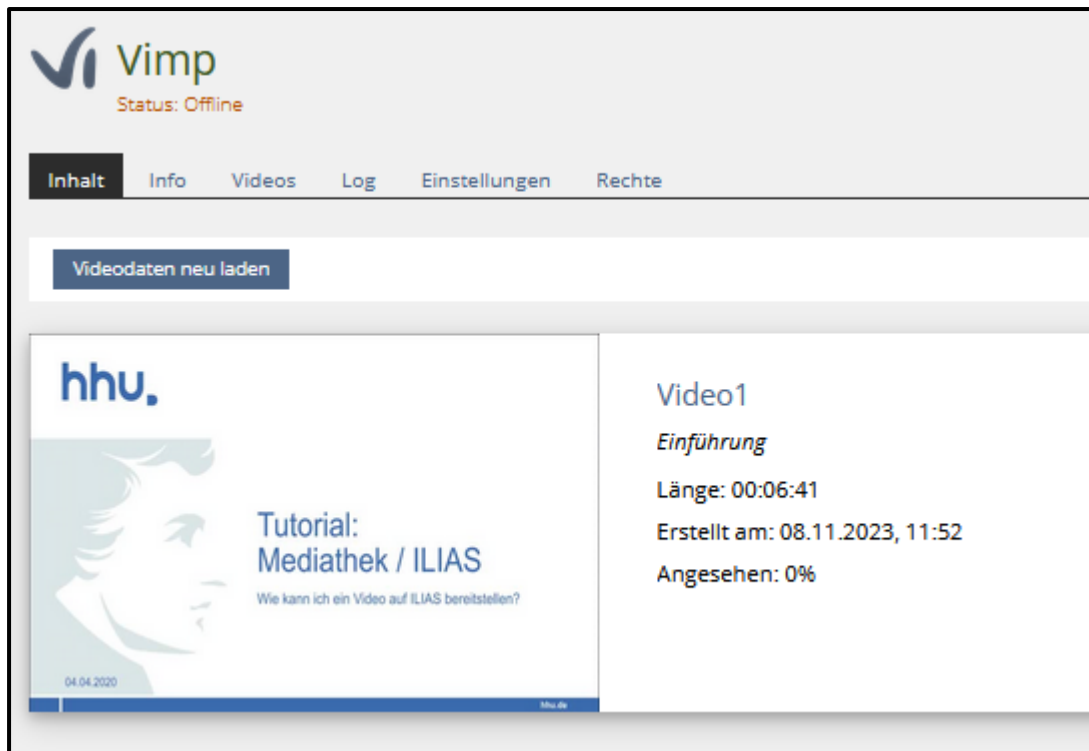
Vimp
Status: Offline

Inhalt Info Videos Log Einstellungen Rechte

Videodaten neu laden

hhu.

Tutorial:
Mediathek / ILIAS

Wie kann ich ein Video auf ILIAS bereitstellen?

04.04.2020

hhu.de

Video1

*Einführung*

Länge: 00:06:41

Erstellt am: 08.11.2023, 11:52

Angesehen: 0%